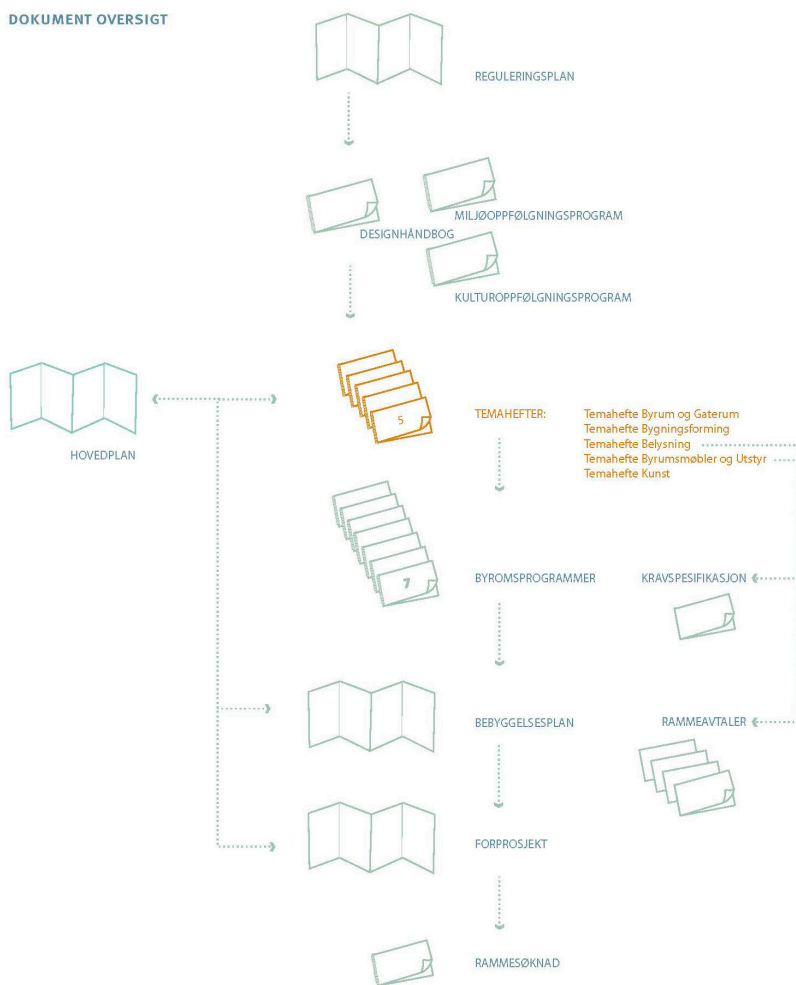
DOKUMENT OVERSIGT

REGULERINGSPLAN

DESIGNHÅNDBOG

MILJØOPPFØLGNINGSPROGRAM

KULTUROPPFØLGNINGSPROGRAM

HOVEDPLAN

5

TEMAHEFTER:

Temahefte Byrum og Gaterum
Temahefte Bygningsforming
Temahefte Belysning
Temahefte Byrumsmøbler og Utstyr
Temahefte Kunst

7

BYROMSPROGRAMMER

KRAVSPESIFIKASJON

BEBYGGELSESPLAN

RAMMEAVTALER

FORPROSJEKT

RAMMESØKNAD